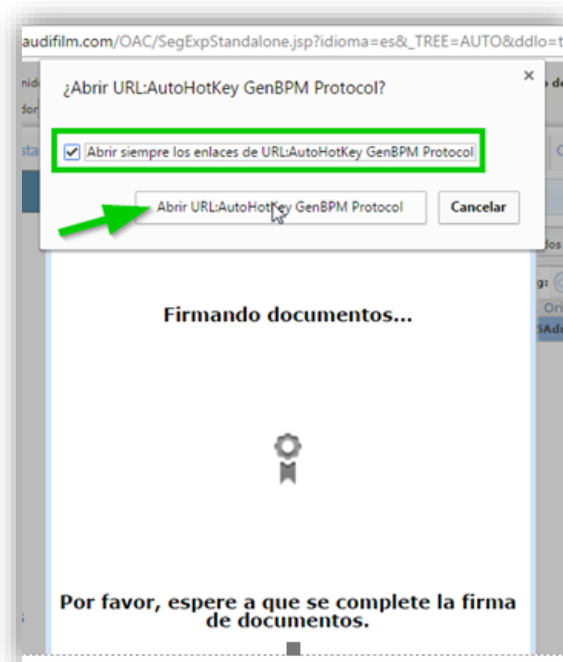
audifilm.com/OAC/SegExpStandalone.jsp?idioma=es&_TREE=AUTO&ddlo=t

¿Abrir URL:AutoHotKey GenBPM Protocol?

×

Abrir siempre los enlaces de URL:AutoHotKey GenBPM Protocol

Abrir URL:AutoHotKey GenBPM Protocol

Cancelar

Firmando documentos...

Por favor, espere a que se complete la firma de documentos.